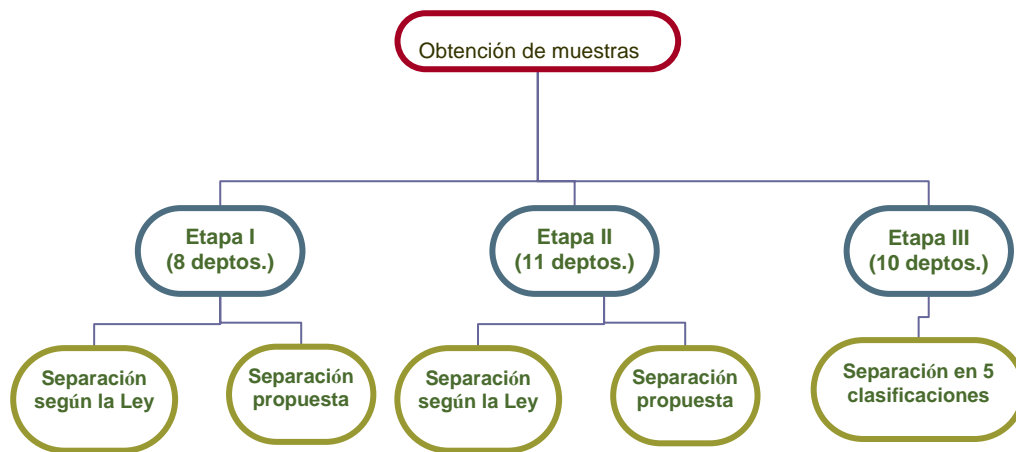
Obtención de muestras

Etapa I
(8 deptos.)

Separación según la Ley

Separación propuesta

Etapa II
(11 deptos.)

Separación según la Ley

Separación propuesta

Etapa III
(10 deptos.)

Separación en 5 clasificaciones